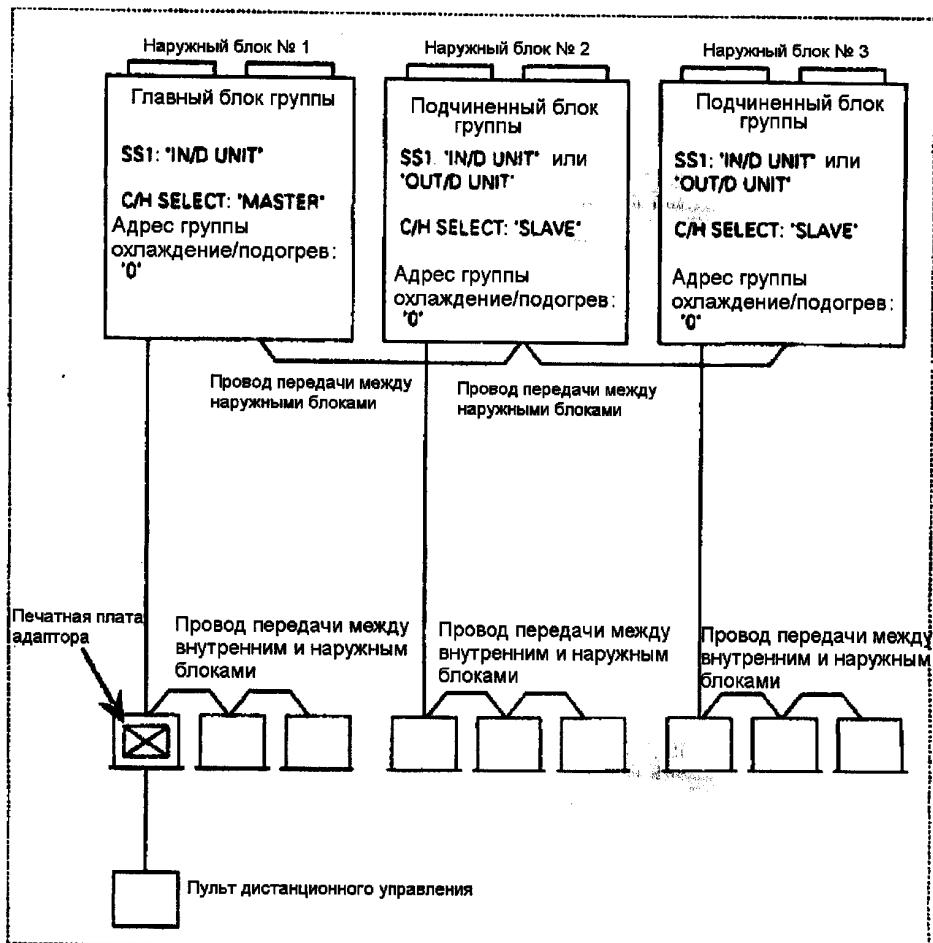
Наружный блок № 1

Главный блок группы

SS1: 'IN/D UNIT'

C/H SELECT: 'MASTER'

Адрес группы охлаждение/подогрев: '0'

Наружный блок № 2

Подчиненный блок группы

SS1. 'IN/D UNIT' или 'OUT/D UNIT'

C/H SELECT: 'SLAVE'

Адрес группы охлаждение/подогрев: '0'

Наружный блок № 3

Подчиненный блок группы

SS1: 'IN/D UNIT' или 'OUT/D UNIT'

C/H SELECT: 'SLAVE'

Адрес группы охлаждение/подогрев: '0'

Провод передачи между наружными блоками

Провод передачи между наружными блоками

Печатная плата адаптора

Провод передачи между внутренним и наружным блоками

Провод передачи между внутренним и наружным блоками

Провод передачи между внутренним и наружным блоками

Пульт дистанционного управления